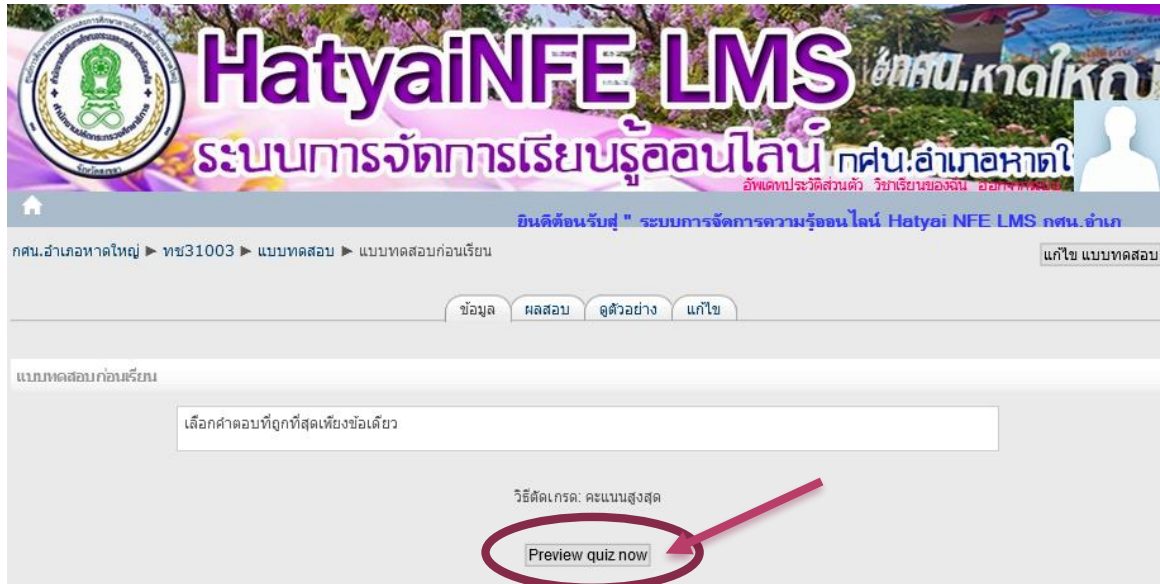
HatyaiNFE LMS

กศน.หาดใหญ่

ระบบการจัดการเรียนรู้ออนไลน์ กศน.อำเภอหาดใ

อัพเดทประวัติส่วนตัว วิชาเรียนของฉัน ออกจากระบบ

ยินดีต้อนรับสู่ " ระบบการจัดการความรู้ออนไลน์ Hatyai NFE LMS กศน.อำเภ

กศน.อำเภอหาดใหญ่ ► ทช31003 ► แบบทดสอบ ► แบบทดสอบก่อนเรียน

แก้ไข แบบทดสอบ

ข้อมูล | ผลสอบ | ดูตัวอย่าง | แก้ไข

แบบทดสอบก่อนเรียน

เลือกคำตอบที่ถูกที่สุดเพียงข้อเดียว

วิธีตัดเกรด: คะแนนสูงสุด

Preview quiz now